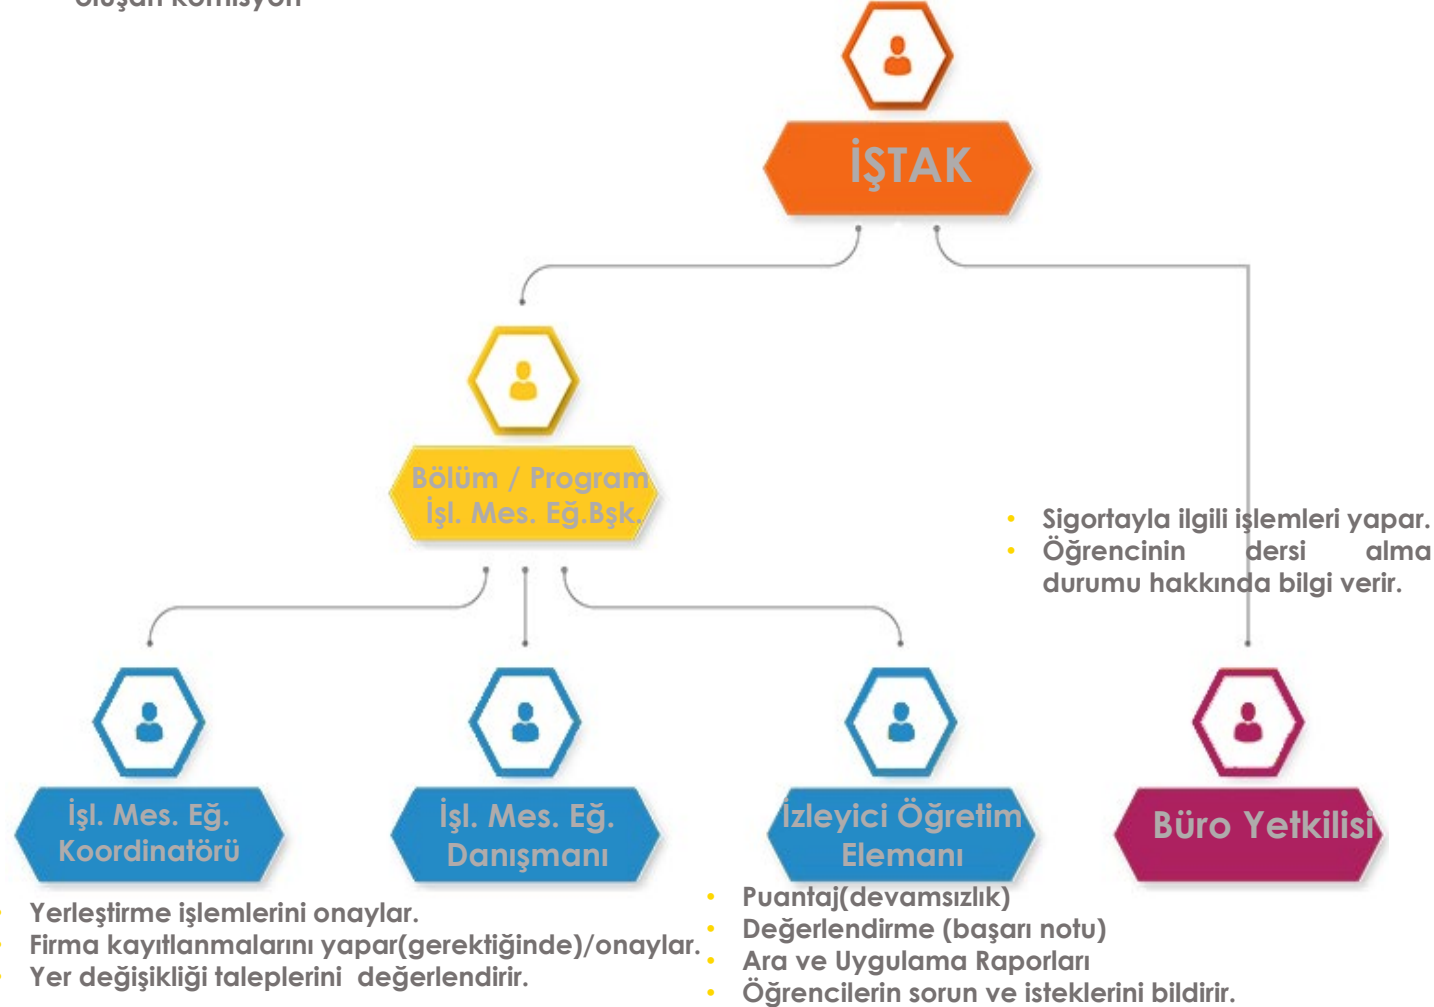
oluşan komisyon

İŞTAK

Bölüm / Program İşl. Mes. Eğ.Bşk.

- Sigortayla ilgili işlemleri yapar.
- Öğrencinin dersi alma durumu hakkında bilgi verir.

İşl. Mes. Eğ. Koordinatörü

İşl. Mes. Eğ. Danışmanı

İzleyici Öğretim Elemanı

Büro Yetkilisi

- Yerleştirme işlemlerini onaylar.
- Firma kayıtlanmalarını yapar(gerektiğinde)/onaylar.
- Yer değişikliği taleplerini değerlendirir.

- Puantaj(devamsızlık)
- Değerlendirme (başarı notu)
- Ara ve Uygulama Raporları
- Öğrencilerin sorun ve isteklerini bildirir.